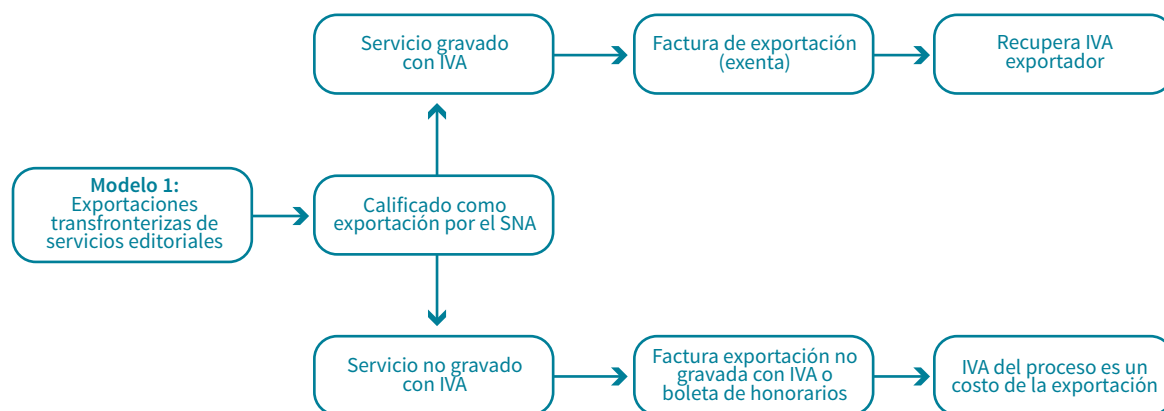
Modelo 1:
Exportaciones transfronterizas de servicios editoriales

Calificado como exportación por el SNA

Servicio gravado con IVA

Factura de exportación (exenta)

Recupera IVA exportador

Servicio no gravado con IVA

Factura exportación no gravada con IVA o boleta de honorarios

IVA del proceso es un costo de la exportación